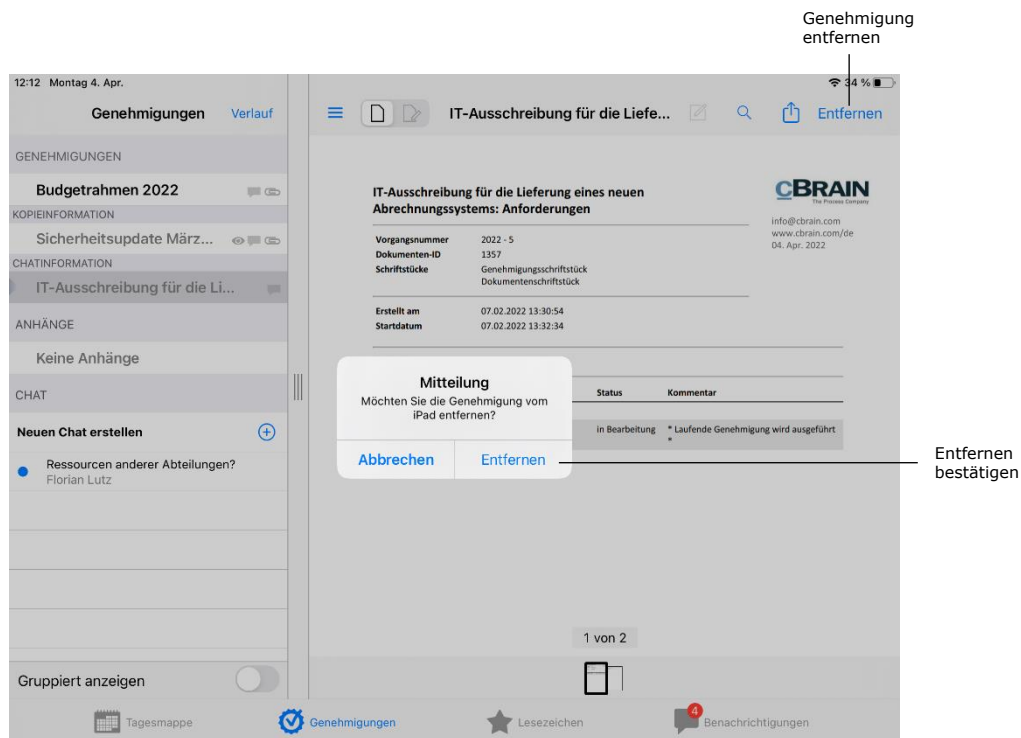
Genehmigung entfernen

12:12 Montag 4. Apr.

34 %

Genehmigungen Verlauf

GENEHMIGUNGEN

Budgetrahmen 2022

KOPIEINFORMATION

Sicherheitsupdate März...

CHATINFORMATION

IT-Ausschreibung für die Li...

ANHÄNGE

Keine Anhänge

CHAT

Neuen Chat erstellen

Ressourcen anderer Abteilungen?
Florian Lutz

Gruppiert anzeigen

IT-Ausschreibung für die Liefe...

Entfernen

IT-Ausschreibung für die Lieferung eines neuen Abrechnungssystems: Anforderungen

CBRAIN
The Process Company

info@cbrain.com
www.cbrain.com/de
04. Apr. 2022

Vorgangsnummer 2022 - 5
Dokumenten-ID 1357
Schriftstücke Genehmigungsschriftstück
Dokumentenschriftstück

Erstellt am 07.02.2022 13:30:54
Startdatum 07.02.2022 13:32:34

Status Kommentar

in Bearbeitung * Laufende Genehmigung wird ausgeführt
*

Mitteilung
Möchten Sie die Genehmigung vom iPad entfernen?

Abbrechen Entfernen

Entfernen bestätigen

1 von 2

Tagesmappe Genehmigungen Lesezeichen 4 Benachrichtigungen